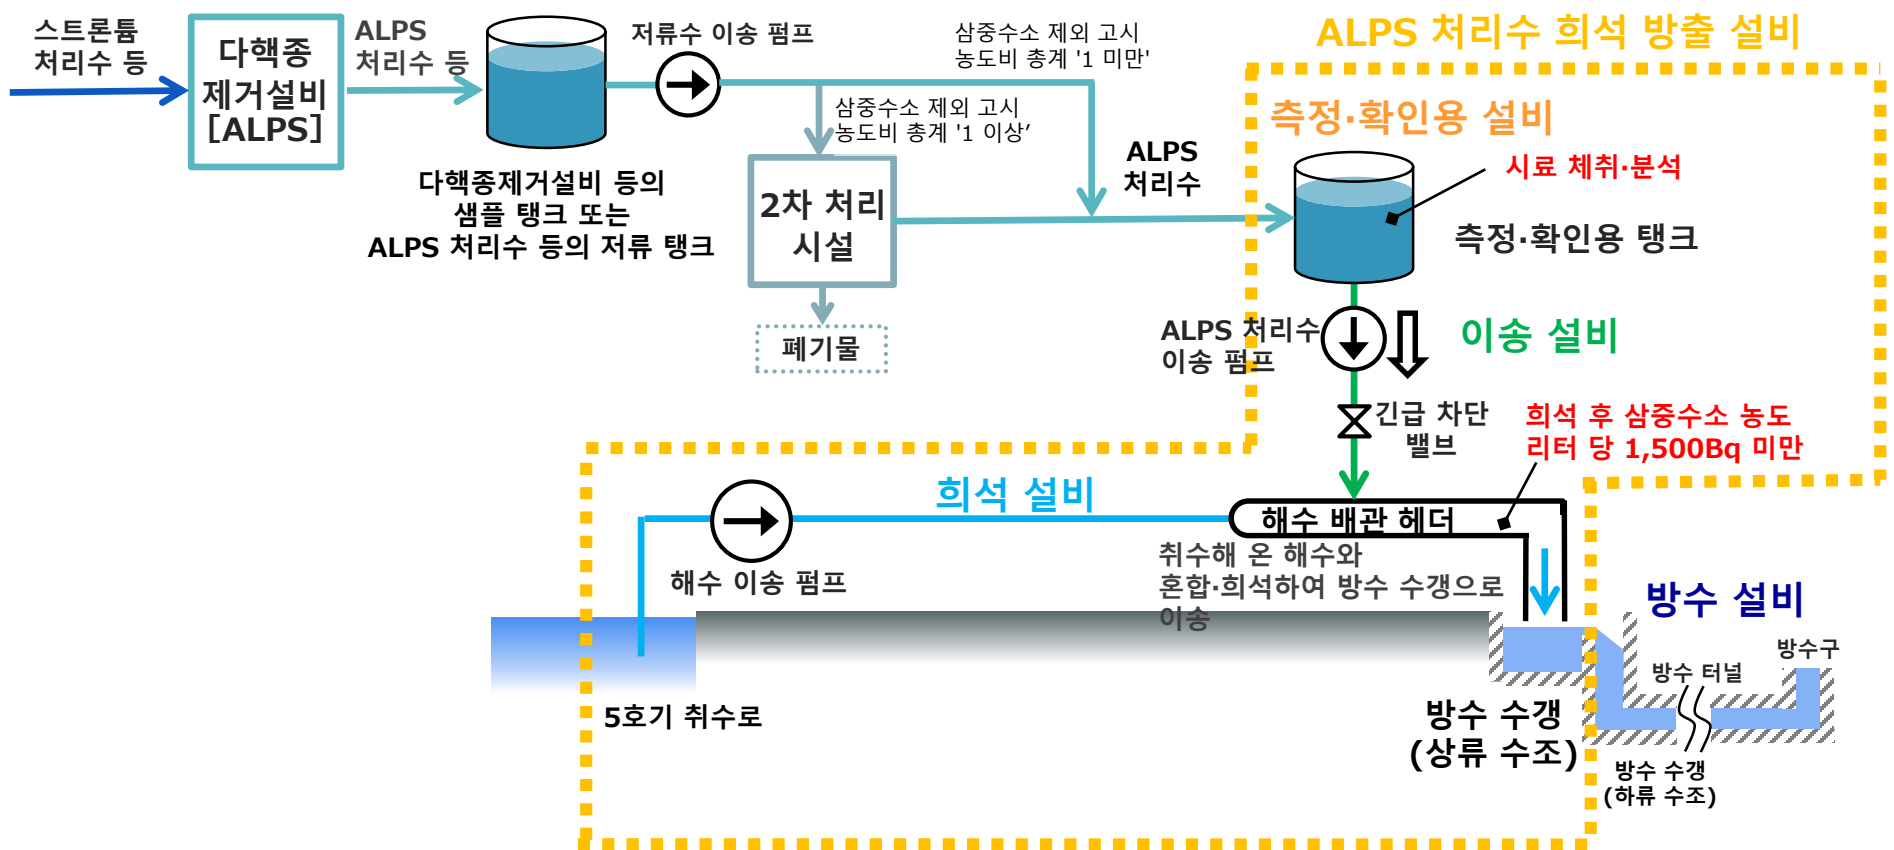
스트론튬 처리수 등

다핵종 제거설비 [ALPS]

ALPS 처리수 등

저류수 이송 펌프

삼중수소 제외 고시 농도비 총계 '1 미만'

ALPS 처리수 희석 방출 설비

삼중수소 제외 고시 농도비 총계 '1 이상'

다핵종제거설비 등의 샘플 탱크 또는 ALPS 처리수 등의 저류 탱크

2차 처리 시설

폐기물

ALPS 처리수

측정·확인용 설비

시료 채취·분석

측정·확인용 탱크

ALPS 처리수 이송 펌프

이송 설비

긴급 차단 밸브

희석 후 삼중수소 농도 리터 당 1,500Bq 미만

희석 설비

해수 배관 헤더

해수 이송 펌프

취수해 온 해수와 혼합·희석하여 방수 수갱으로 이송

방수 설비

방수구

방수 터널

5호기 취수로

방수 수갱 (상류 수조)

방수 수갱 (하류 수조)